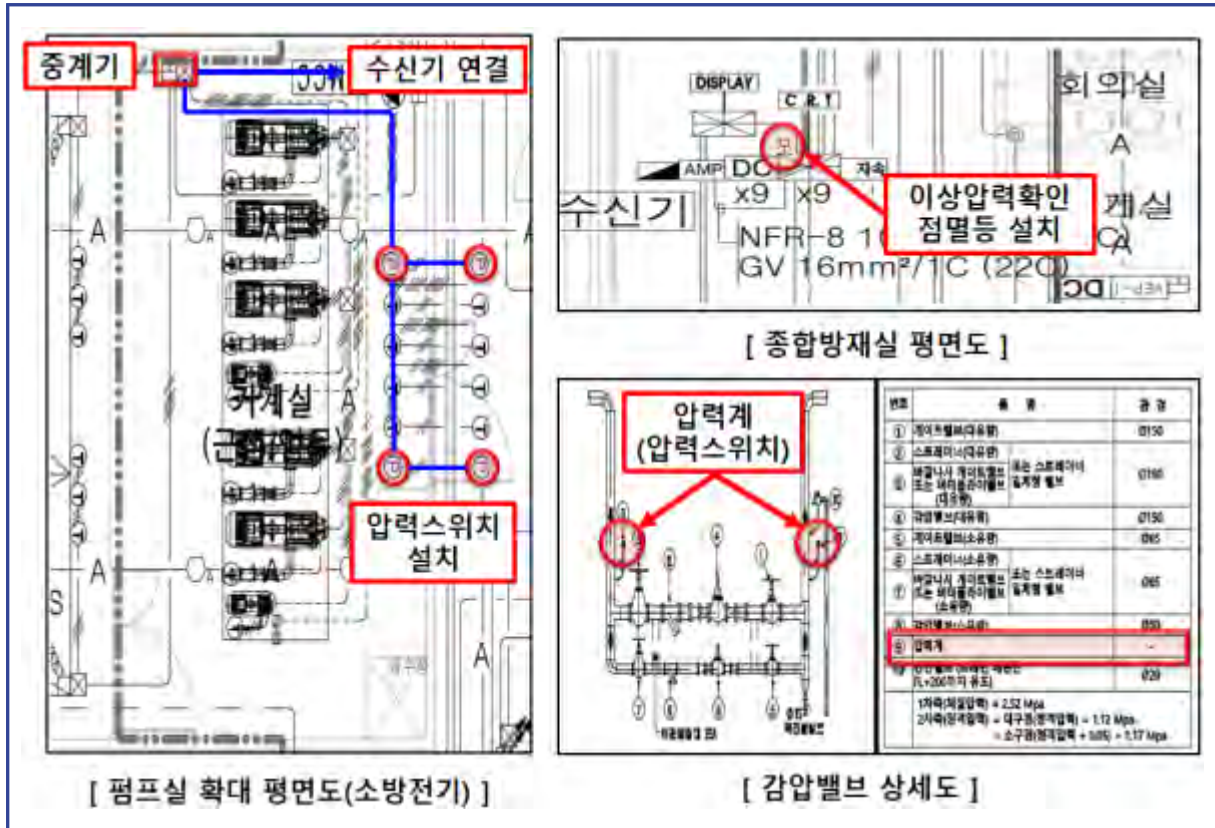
중계기

수신기 연결

A

A

기계실

(급수/급탕)

A

A

S

A

압력스위치 설치

[ 펌프실 확대 평면도(소방전기) ]

DISPLAY

C R T

AMP

DC

x9

x9

수신기

NFR-8 16

GV 16mm²/1C (220)

이상압력확인 점멸등 설치

회의실

A

게실

A

DC

[ 종합방재실 평면도 ]

압력계 (압력스위치)

| 번호 | 품 명 | | 규 격 |
|---|---|---|---|
| ① | 게이트밸브(대유량) | | Ø150 |
| ② | 스트레이너(대유량) | | |
| ③ | 버터나사 게이트밸브 또는 버터플라이밸브 (대유량) | 또는 스트레이너 일체형 밸브 | Ø150 |
| ④ | 감압밸브(대유량) | | Ø150 |
| ⑤ | 게이트밸브(소유량) | | Ø65 |
| ⑥ | 스트레이너(소유량) | | |
| ⑦ | 버터나사 게이트밸브 또는 버터플라이밸브 (소유량) | 또는 스트레이너 일체형 밸브 | Ø65 |
| ⑧ | 감압밸브(소유량) | | Ø50 |
| ⑨ | 압력계 | | - |
| ⑩ | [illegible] (FL+200까지 유도) | | Ø20 |

1차측(최고압력) = 2.52 Mpa
2차측(유지압력) = 대구경(정격압력) = 1.12 Mpa
= 소구경(정격압력 + 0.05) = 1.17 Mpa

[ 감압밸브 상세도 ]